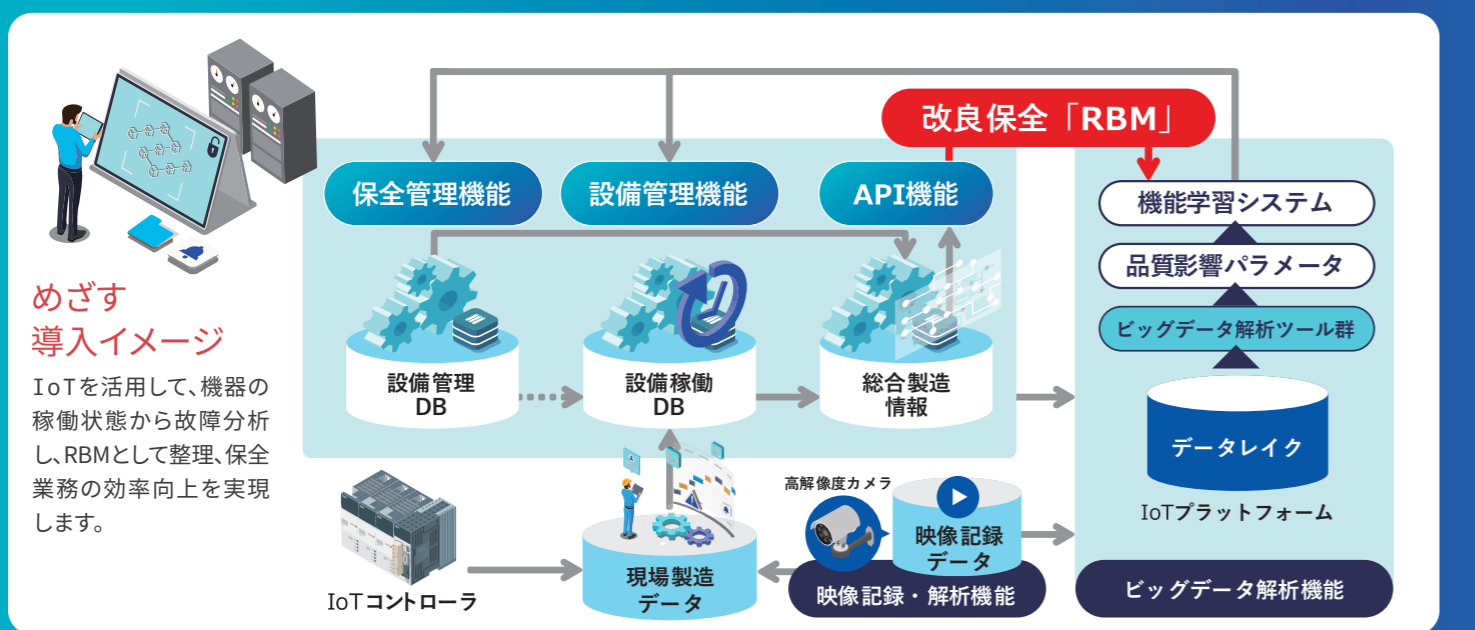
めざす
導入イメージ

IoTを活用して、機器の稼働状態から故障分析し、RBMとして整理、保全業務の効率向上を実現します。

改良保全「RBM」

保全管理機能

設備管理機能

API機能

設備管理
DB

設備稼働
DB

総合製造
情報

機能学習システム

品質影響パラメータ

ビッグデータ解析ツール群

データレイク

IoTプラットフォーム

ビッグデータ解析機能

高解像度カメラ

映像記録
データ

映像記録・解析機能

現場製造
データ

IoTコントローラ